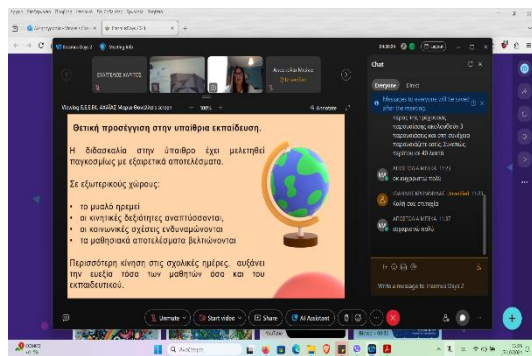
Θετική προσέγγιση στην υπαίθρια εκπαίδευση.

Η διδασκαλία στην ύπαιθρο έχει μελετηθεί παγκοσμίως με εξαιρετικά αποτελέσματα.

Σε εξωτερικούς χώρους:

• το μυαλό ηρεμεί
• οι κινητικές δεξιότητες αναπτύσσονται
• οι κοινωνικές σχέσεις ενδυναμώνονται
• τα μαθησιακά αποτελέσματα βελτιώνονται

Περισσότερη κίνηση στις σχολικές ημέρες, αυξάνει την ευεξία τόσο των μαθητών όσο και του εκπαιδευτικού.

ΕΥΑΓΓΕΛΟΣ ΧΑΛΤΟΣ

Viewing Ε.Ε.Ε.Κ. ΑΚΑΛΑΣ Μαρία Φανουριά's screen

Annotate

Chat

Everyone

Direct

Messages to everyone will be saved after the meeting.

Ταχύτητας, γρήγορου, παρουσιάσεις ακολουθούν 3 παρουσιάσεις και στη συνέχεια παρουσίαση από τις 2 εταίρους, περίπου σε 40 λεπτά

ευχαριστώ πολύ

Καλή σας επιτυχία

ευχαριστώ πολύ

Write a message to: Erasmus Days 2

Unmute

Start video

Share

AI Assistant

Q Αναζήτηση